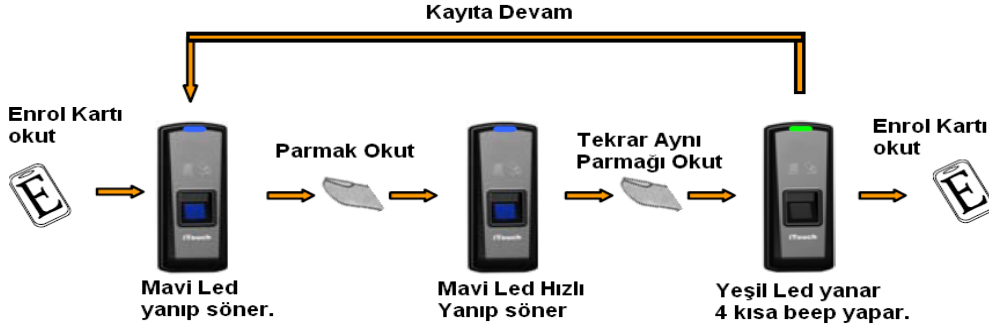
Kayıta Devam

Enrol Kartı okut

E

Parmak Okut

iTouch

Mavi Led yanıp söner.

iTouch

Mavi Led Hızlı Yanıp söner

Tekrar Aynı Parmağı Okut

iTouch

Yeşil Led yanar 4 kısa beep yapar.

Enrol Kartı okut

E